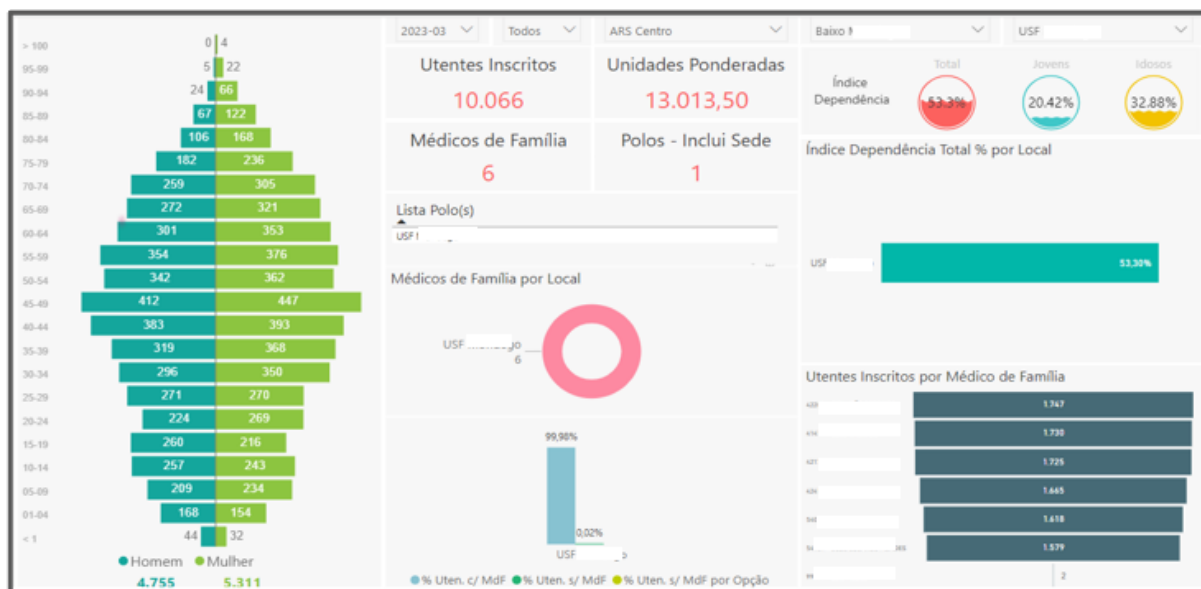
> 100
95-99
90-94
85-89
80-84
75-79
70-74
65-69
60-64
55-59
50-54
45-49
40-44
35-39
30-34
25-29
20-24
15-19
10-14
05-09
01-04
< 1

0 4
5 22
24 66
67 122
106 168
182 236
259 305
272 321
301 353
354 376
342 362
412 447
383 393
319 368
296 350
271 270
224 269
260 216
257 243
209 234
168 154
44 32

Homem Mulher
4.755 5.311

2023-03 | Todos | ARS Centro | Baixo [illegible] | USF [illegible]

Utentes Inscritos
10.066

Unidades Ponderadas
13.013,50

Médicos de Família
6

Polos - Inclui Sede
1

Lista Polo(s)
USF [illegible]

Médicos de Família por Local
USF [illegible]
6

99,98%
0,02%
USF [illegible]

% Uten. c/ MdF % Uten. s/ MdF % Uten. s/ MdF por Opção

Índice Dependência
Total 53,3%
Jovens 20.42%
Idosos 32.88%

Índice Dependência Total % por Local
USF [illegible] 53,30%

Utentes Inscritos por Médico de Família
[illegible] 1.747
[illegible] 1.730
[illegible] 1.725
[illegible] 1.665
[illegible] 1.618
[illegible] 1.579
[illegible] 2